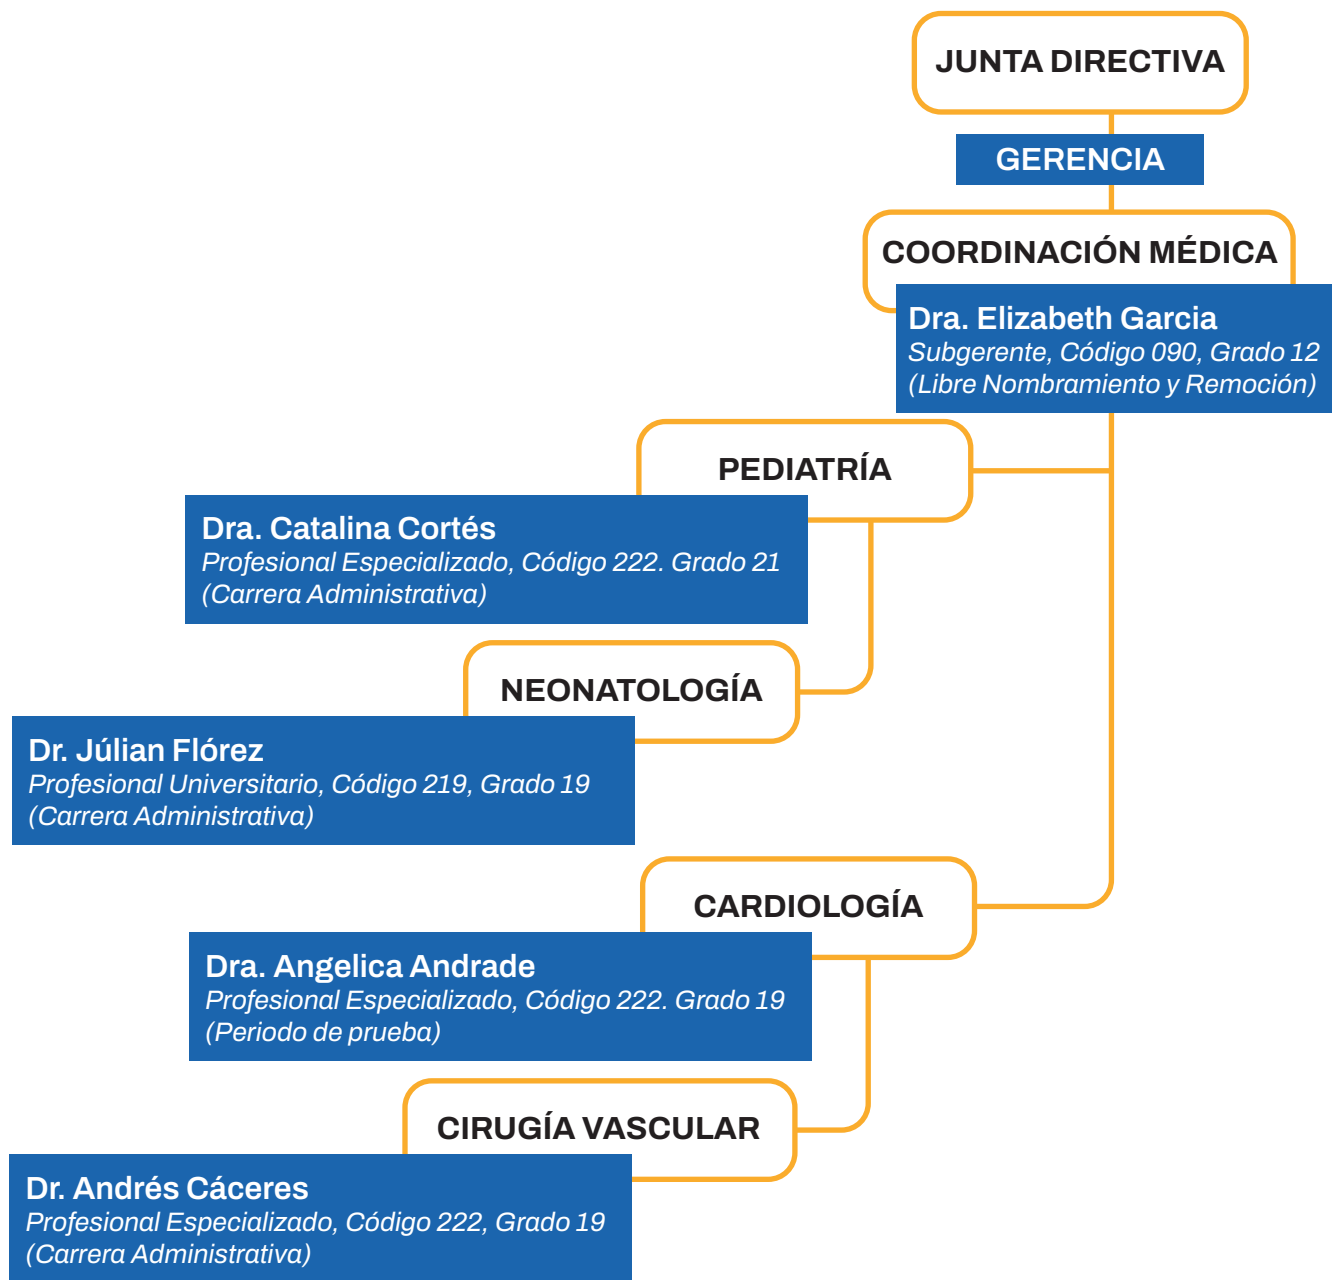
JUNTA DIRECTIVA

GERENCIA

COORDINACIÓN MÉDICA

Dra. Elizabeth Garcia
Subgerente, Código 090, Grado 12
(Libre Nombramiento y Remoción)

PEDIATRÍA

Dra. Catalina Cortés
Profesional Especializado, Código 222. Grado 21
(Carrera Administrativa)

NEONATOLOGÍA

Dr. Júlian Flórez
Profesional Universitario, Código 219, Grado 19
(Carrera Administrativa)

CARDIOLOGÍA

Dra. Angelica Andrade
Profesional Especializado, Código 222. Grado 19
(Periodo de prueba)

CIRUGÍA VASCULAR

Dr. Andrés Cáceres
Profesional Especializado, Código 222, Grado 19
(Carrera Administrativa)